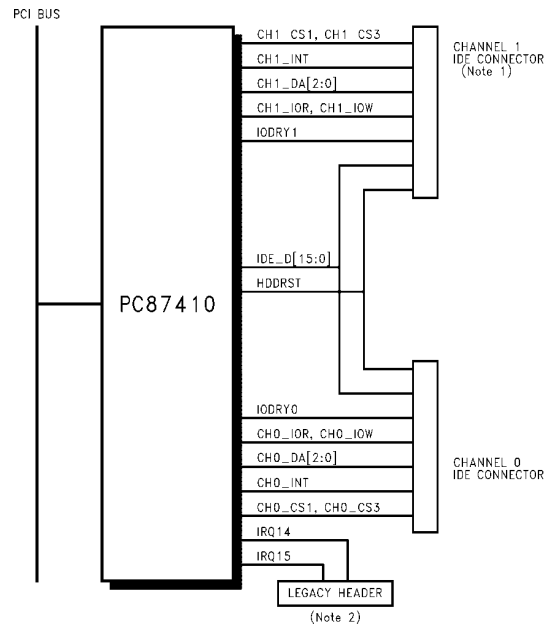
PCI BUS

PC87410

CH1_CS1, CH1_CS3
CH1_INT
CH1_DA[2:0]
CH1_IOR, CH1_IOW
IODRY1

CHANNEL 1
IDE CONNECTOR
(Note 1)

IDE_D[15:0]
HDDRST

IODRY0
CH0_IOR, CH0_IOW
CH0_DA[2:0]
CH0_INT
CH0_CS1, CH0_CS3

CHANNEL 0
IDE CONNECTOR

IRQ14
IRQ15

LEGACY HEADER
(Note 2)